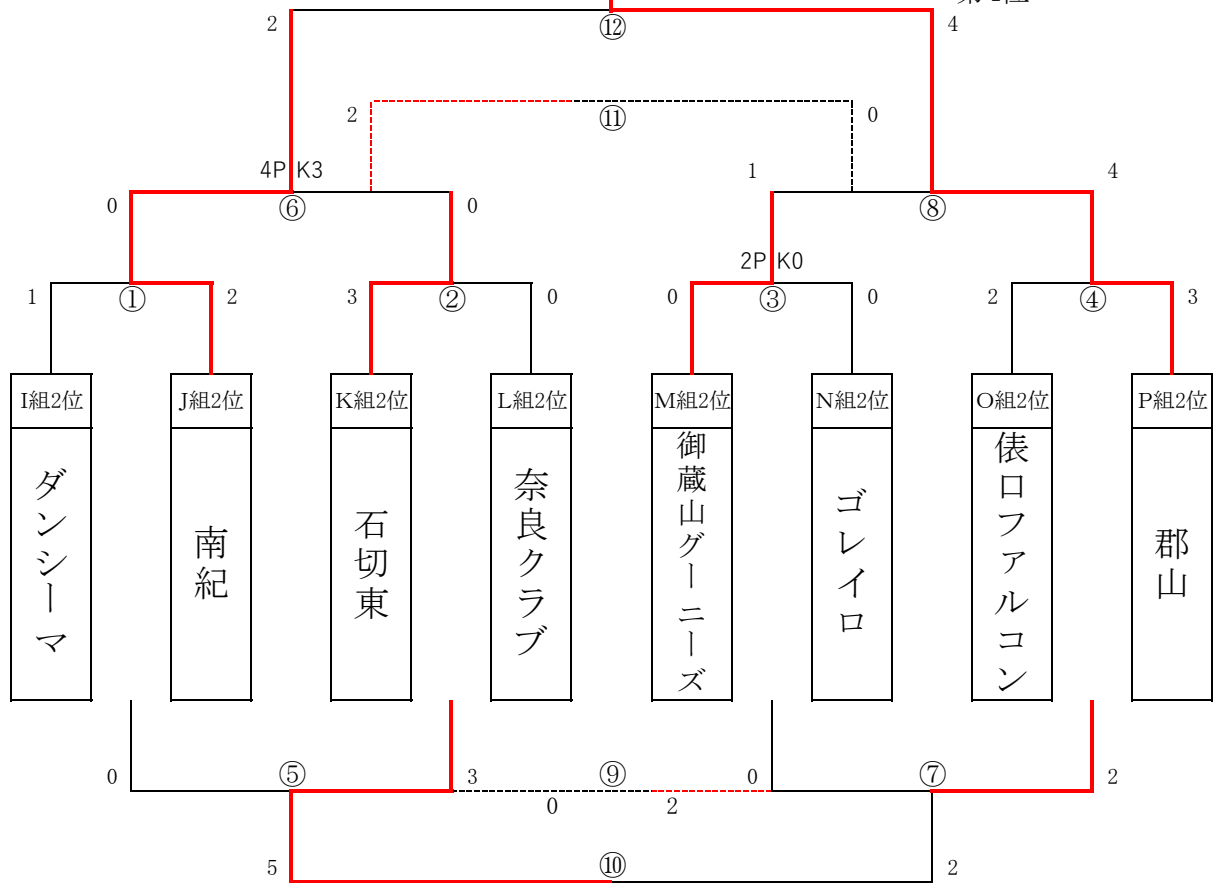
第1位

2 ⑫ 4

2 ⑪ 0

4PK3 1 4

0 ⑥ 0 ⑧

2PK0

1 ① 2 3 ② 0 0 ③ 0 2 ④ 3

| I組2位 | J組2位 | K組2位 | L組2位 | M組2位 | N組2位 | O組2位 | P組2位 |
|---|---|---|---|---|---|---|---|
| ダンシーマ | 南紀 | 石切東 | 奈良クラブ | 御蔵山グーニーズ | ゴレイロ | 俵口ファルコン | 郡山 |

0 ⑤ 3 ⑨ 0 ⑦ 2

0 2

5 ⑩ 2